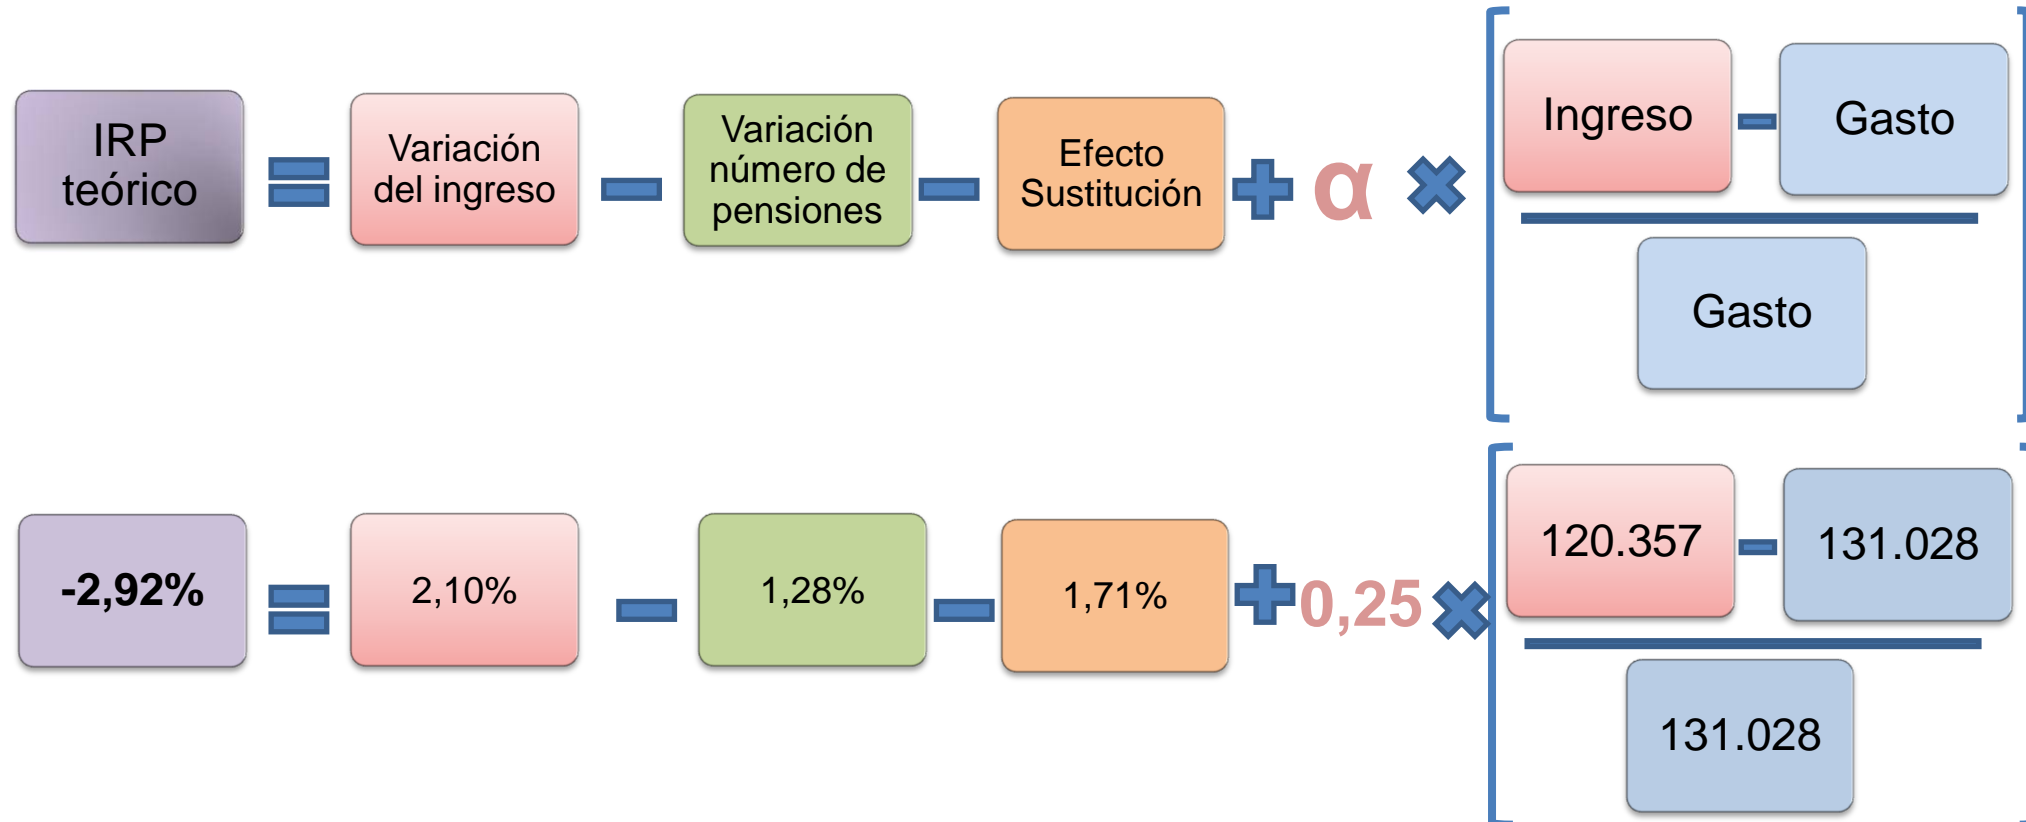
IRP teórico = Variación del ingreso − Variación número de pensiones − Efecto Sustitución + α × $\left[\frac{\text{Ingreso} - \text{Gasto}}{\text{Gasto}}\right]$

-2,92% = 2,10% − 1,28% − 1,71% + 0,25 × $\left[\frac{120.357 - 131.028}{131.028}\right]$